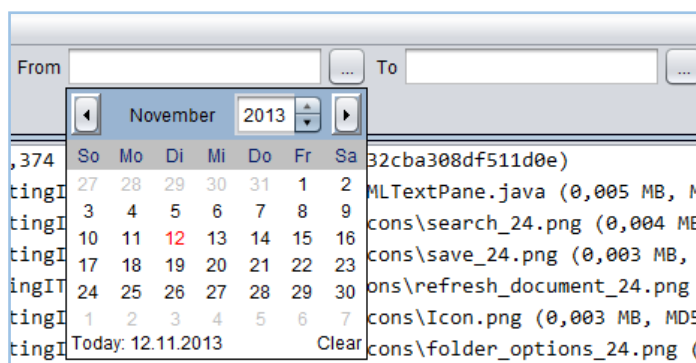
From ... To ...

November 2013

| So | Mo | Di | Mi | Do | Fr | Sa |
|---|---|---|---|---|---|---|
| 27 | 28 | 29 | 30 | 31 | 1 | 2 |
| 3 | 4 | 5 | 6 | 7 | 8 | 9 |
| 10 | 11 | 12 | 13 | 14 | 15 | 16 |
| 17 | 18 | 19 | 20 | 21 | 22 | 23 |
| 24 | 25 | 26 | 27 | 28 | 29 | 30 |
| 1 | 2 | 3 | 4 | 5 | 6 | 7 |

Today: 12.11.2013 Clear

,374 32cba308df511d0e)
tingI MLTextPane.java (0,005 MB, M
tingI cons\search_24.png (0,004 MB
tingI cons\save_24.png (0,003 MB,
ingIT ons\refresh_document_24.png
tingI cons\Icon.png (0,003 MB, MD5
tingI cons\folder_options_24.png (